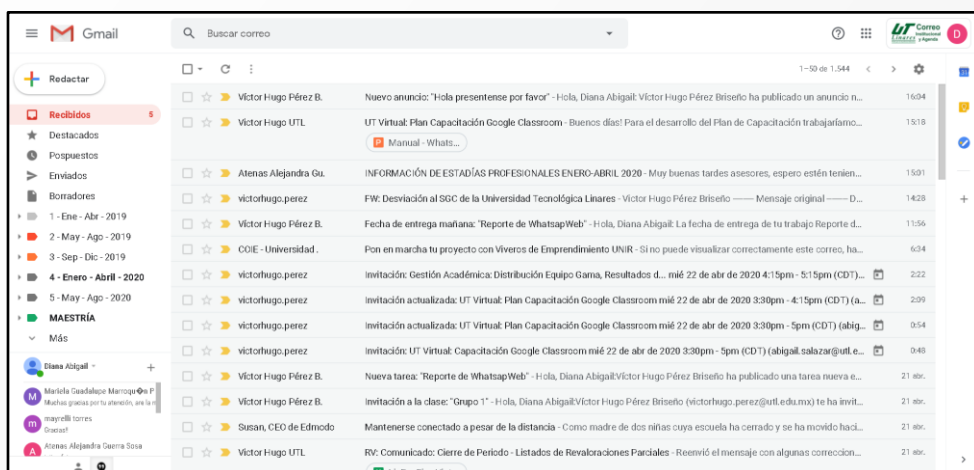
Gmail

Buscar correo

UT Correo Institucional y Agenda

D

Redactar

Recibidos 5
Destacados
Pospuestos
Enviados
Borradores
1 - Ene - Abr - 2019
2 - May - Ago - 2019
3 - Sep - Dic - 2019
4 - Enero - Abril - 2020
5 - May - Ago - 2020
MAESTRÍA
Más

Diana Abigail
Mariela Guadalupe Marroquín F
Muchas gracias por tu atención, are la n
mayrelli torres
Gracias!
Atenas Alejandra Guerra Sosa

1–50 de 1.544

| | | | |
|---|---|---|---|
| Víctor Hugo Pérez B. | Nuevo anuncio: "Hola presentense por favor" - Hola, Diana Abigail: Víctor Hugo Pérez Briseño ha publicado un anuncio n... | 16:04 |
| Víctor Hugo UTL | UT Virtual: Plan Capacitación Google Classroom - Buenos días! Para el desarrollo del Plan de Capacitación trabajarlamo... Manual - Whats... | 15:18 |
| Atenas Alejandra Gu. | INFORMACIÓN DE ESTADÍAS PROFESIONALES ENERO-ABRIL 2020 - Muy buenas tardes asesores, espero estén tenien... | 15:01 |
| victorhugo.perez | FW: Desviación al SGC de la Universidad Tecnológica Linares - Victor Hugo Pérez Briseño -------- Mensaje original -------- D... | 14:28 |
| Víctor Hugo Pérez B. | Fecha de entrega mañana: "Reporte de WhatsapWeb" - Hola, Diana Abigail: La fecha de entrega de tu trabajo Reporte d... | 11:56 |
| COIE - Universidad . | Pon en marcha tu proyecto con Viveros de Emprendimiento UNIR - Si no puede visualizar correctamente este correo, ha... | 6:24 |
| victorhugo.perez | Invitación: Gestión Académica: Distribución Equipo Gama, Resultados d... mié 22 de abr de 2020 4:15pm - 5:15pm (CDT)... | 2:22 |
| victorhugo.perez | Invitación actualizada: UT Virtual: Plan Capacitación Google Classroom mié 22 de abr de 2020 3:30pm - 4:15pm (CDT) (a... | 2:09 |
| victorhugo.perez | Invitación actualizada: UT Virtual: Plan Capacitación Google Classroom mié 22 de abr de 2020 3:30pm - 5pm (CDT) (abig... | 0:54 |
| victorhugo.perez | Invitación: UT Virtual: Capacitación Google Classroom mié 22 de abr de 2020 3:30pm - 5pm (CDT) (abigail.salazar@utl.e... | 0:48 |
| Víctor Hugo Pérez B. | Nueva tarea: "Reporte de WhatsapWeb" - Hola, Diana Abigail:Víctor Hugo Pérez Briseño ha publicado una tarea nueva e... | 21 abr. |
| Víctor Hugo Pérez B. | Invitación a la clase: "Grupo 1" - Hola, Diana Abigail:Víctor Hugo Pérez Briseño (victorhugo.perez@utl.edu.mx) te ha invit... | 21 abr. |
| Susan, CEO de Edmodo | Mantenerse conectado a pesar de la distancia - Como madre de dos niñas cuya escuela ha cerrado y se ha movido haci... | 21 abr. |
| Víctor Hugo UTL | RV: Comunicado: Cierre de Periodo - Listados de Revaloraciones Parciales - Reenvié el mensaje con algunas correccion... | 21 abr. |